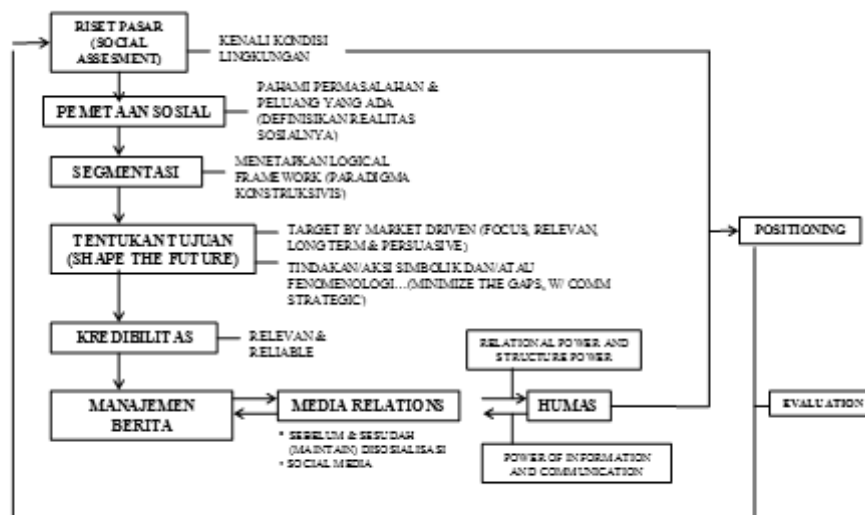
RISET PASAR (SOCIAL ASSESMENT)

KENALI KONDISI LINGKUNGAN

PEMETAAN SOSIAL

PAHAMI PERMASALAHAN & PELUANG YANG ADA (DEFINISIKAN REALITAS SOSIALNYA)

SEGMENTASI

MENETAPKAN LOGICAL FRAME WORK (PARADIGMA KONSTRUKSIVIS)

TENTUKAN TUJUAN (SHAPE THE FUTURE)

TARGET BY MARKET DRIVEN (FOCUS, RELEVAN, LONG TERM & PERSUASIVE)

TINDAKAN/AKSI SIMBOLIK DAN/ATAU FENOMENOLOGI...(MINIMIZE THE GAPS, W/ COMM STRATEGIC)

POSITIONING

KREDIBILITAS

RELEVAN & RELIABLE

RELATIONAL POWER AND STRUCTURE POWER

MANAJEMEN BERITA

MEDIA RELATIONS

HUMAS

EVALUATION

* SEBELUM & SESUDAH (MAINTAIN) DISOSIALISASI
* SOCIAL MEDIA

POWER OF INFORMATION AND COMMUNICATION